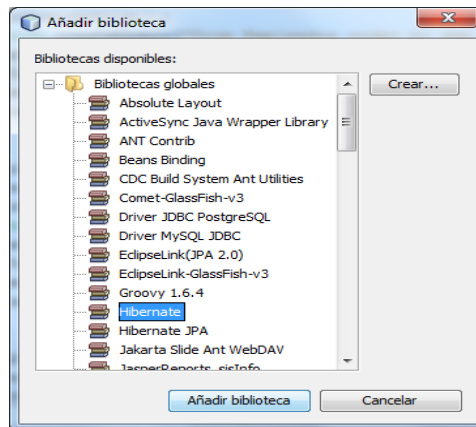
Añadir biblioteca

Bibliotecas disponibles:

Bibliotecas globales
Absolute Layout
ActiveSync Java Wrapper Library
ANT Contrib
Beans Binding
CDC Build System Ant Utilities
Comet-GlassFish-v3
Driver JDBC PostgreSQL
Driver MySQL JDBC
EclipseLink(JPA 2.0)
EclipseLink-GlassFish-v3
Groovy 1.6.4
Hibernate
Hibernate JPA
Jakarta Slide Ant WebDAV
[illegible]

Crear...

Añadir biblioteca
Cancelar